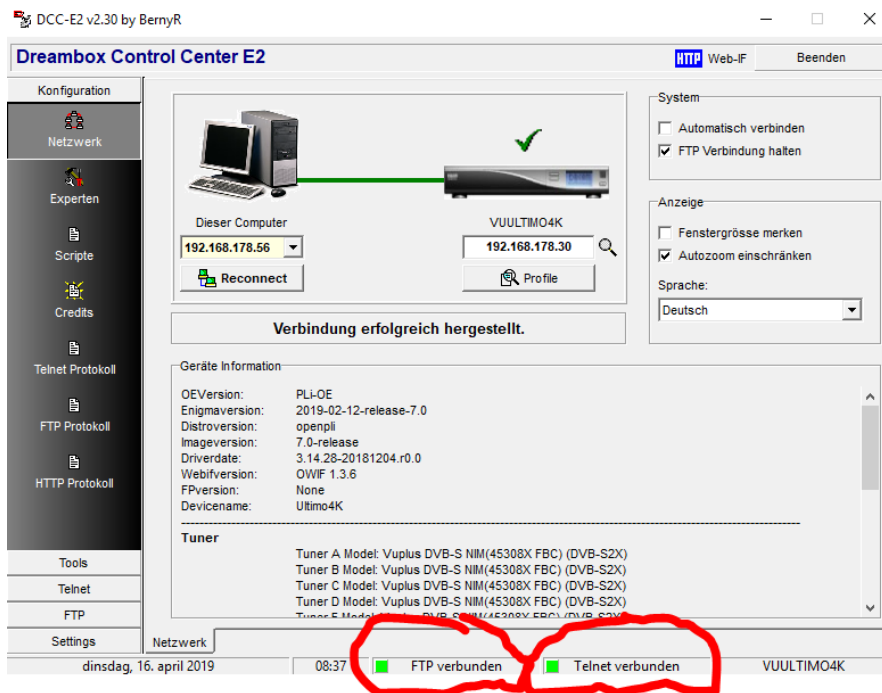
DCC-E2 v2.30 by BernyR

Dreambox Control Center E2

HTTP Web-IF

Beenden

Konfiguration

Netzwerk

Experten

Scripte

Credits

Telnet Protokoll

FTP Protokoll

HTTP Protokoll

Tools

Telnet

FTP

Settings

Dieser Computer

192.168.178.56

Reconnect

VUULTIMO4K

192.168.178.30

Profile

Verbindung erfolgreich hergestellt.

System

Automatisch verbinden

FTP Verbindung halten

Anzeige

Fenstergrösse merken

Autozoom einschränken

Sprache:

Deutsch

Geräte Information

| | |
|---|---|
| OEVersion: | PLi-OE |
| Enigmaversion: | 2019-02-12-release-7.0 |
| Distroversion: | openpli |
| Imageversion: | 7.0-release |
| Driverdate: | 3.14.28-20181204.r0.0 |
| Webifversion: | OWIF 1.3.6 |
| FPversion: | None |
| Devicename: | Ultimo4K |

Tuner

Tuner A Model: Vuplus DVB-S NIM(45308X FBC) (DVB-S2X)
Tuner B Model: Vuplus DVB-S NIM(45308X FBC) (DVB-S2X)
Tuner C Model: Vuplus DVB-S NIM(45308X FBC) (DVB-S2X)
Tuner D Model: Vuplus DVB-S NIM(45308X FBC) (DVB-S2X)
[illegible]

Netzwerk

dinsdag, 16. april 2019

08:37

FTP verbunden

Telnet verbunden

VUULTIMO4K